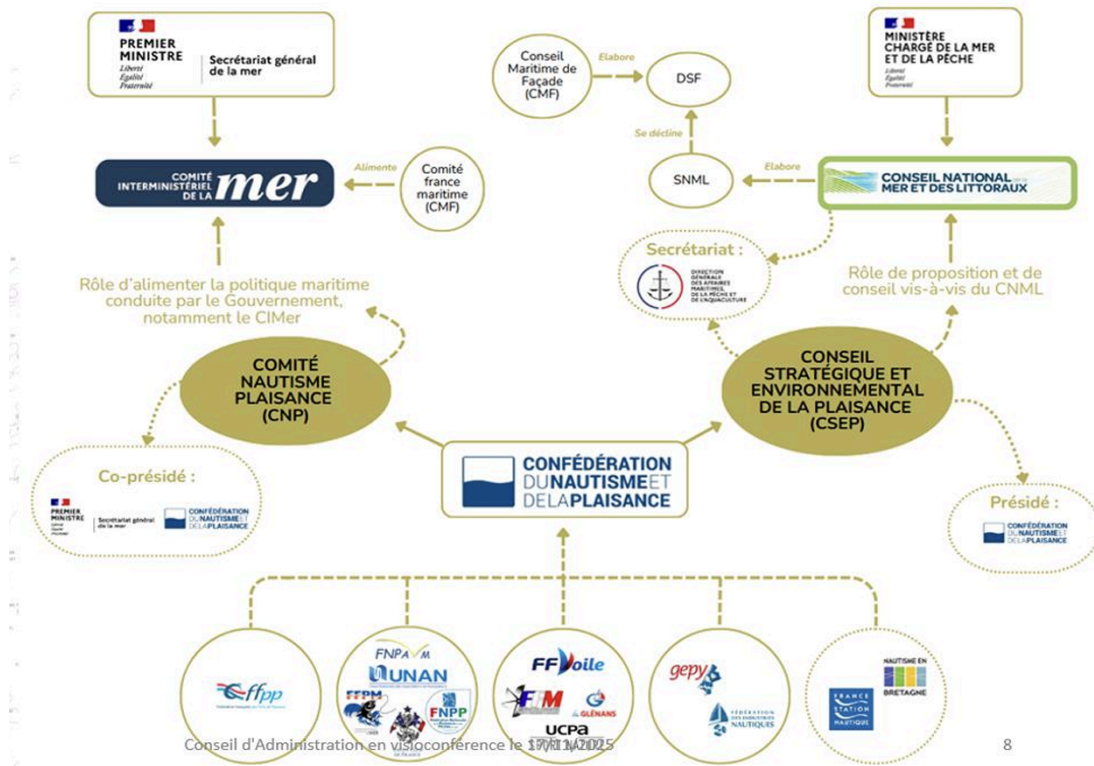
PREMIER MINISTRE
Liberté
Égalité
Fraternité
Secrétariat général de la mer

COMITÉ INTERMINISTÉRIEL DE LA mer

Alimente

Comité france maritime (CMF)

Conseil Maritime de Façade (CMF)

Elabore

DSF

Se décline

SNML

Elabore

MINISTÈRE CHARGÉ DE LA MER ET DE LA PÊCHE
Liberté
Égalité
Fraternité

CONSEIL NATIONAL MER ET DES LITTORAUX

Secrétariat :

DIRECTION GÉNÉRALE DES AFFAIRES MARITIMES, DE LA PÊCHE ET DE L'AQUACULTURE

Rôle d'alimenter la politique maritime conduite par le Gouvernement, notamment le CIMer

Rôle de proposition et de conseil vis-à-vis du CNML

COMITÉ NAUTISME PLAISANCE (CNP)

CONSEIL STRATÉGIQUE ET ENVIRONNEMENTAL DE LA PLAISANCE (CSEP)

Co-présidé :

PREMIER MINISTRE
Secrétariat général de la mer

CONFÉDÉRATION DU NAUTISME ET DE LA PLAISANCE

CONFÉDÉRATION DU NAUTISME ET DE LA PLAISANCE

Présidé :

CONFÉDÉRATION DU NAUTISME ET DE LA PLAISANCE

ffpp

FNPPSM
UNAN
FFPM
FNPP

FF Voile
FFM
GLÉNANS
UCPA

gepy
FÉDÉRATION DES INDUSTRIES NAUTIQUES

FRANCE STATION NAUTIQUE
NAUTISME EN BRETAGNE

Conseil d'Administration en visioconférence le 17/11/2025

8